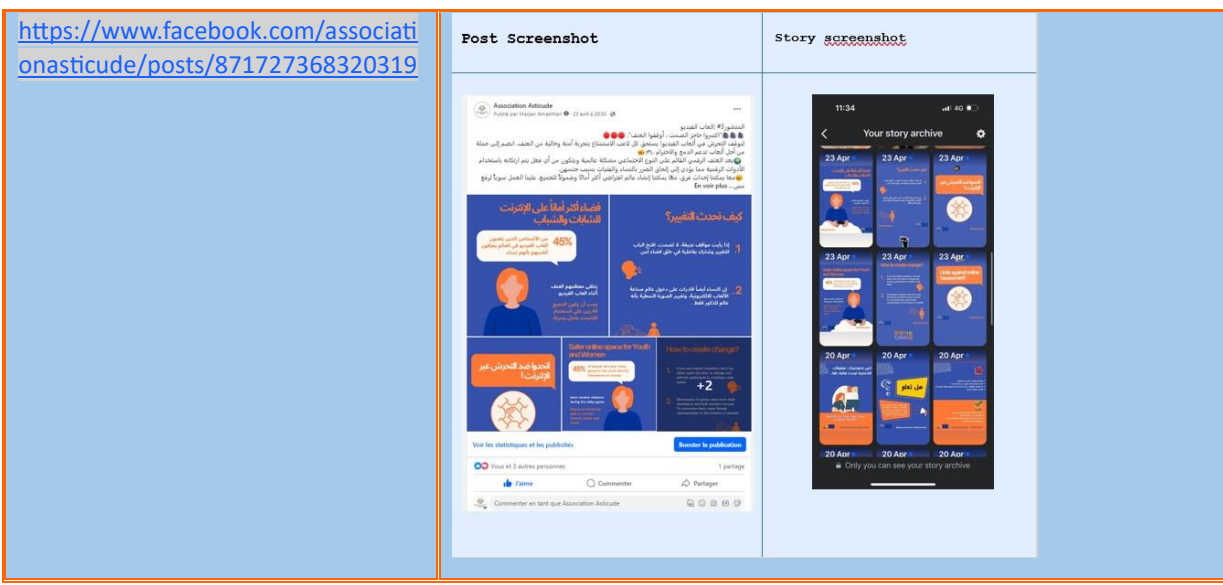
| https://www.facebook.com/associationasticude/posts/871727368320319 | Post Screenshot | Story screenshot |
|---|---|---|
| | Association Asticude<br>Publié par Marjan Amakhtari · 23 avril à 20:30<br>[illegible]<br>En voir plus<br>فضاء أكثر أمانًا على الإنترنت للشباب والشباب<br>45%<br>كيف نحدث التغيير؟<br>1.<br>2.<br>احموا ضد التحرش عبر الإنترنت!<br>Safer online space for Youth and Women<br>45%<br>How to create change?<br>+2<br>Voir les statistiques et les publicités<br>Booster la publication<br>Vous et 3 autres personnes<br>1 partage<br>J'aime<br>Commenter<br>Partager<br>Commenter en tant que Association Asticude | 11:34<br>4G<br>Your story archive<br>23 Apr<br>23 Apr<br>23 Apr<br>23 Apr<br>23 Apr<br>23 Apr<br>20 Apr<br>20 Apr<br>20 Apr<br>هل تعلم<br>20 Apr<br>20 Apr<br>20 Apr<br>Only you can see your story archive |